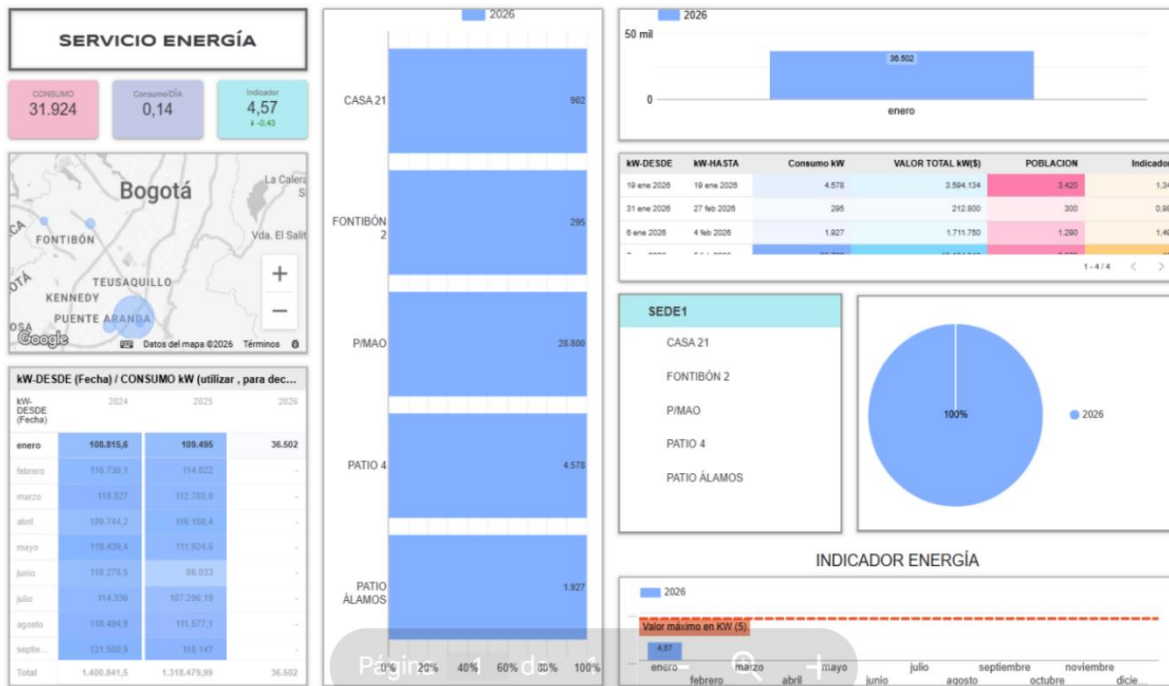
SERVICIO ENERGÍA

CONSUMO
31.924

Consumo/DÍA
0,14

Indicador
4,57
↓ -0,43

Bogotá
La Calera
FONTIBÓN
Vda. El Salit
TEUSAQUILLO
KENNEDY
PUENTE ARANDA
Google
Datos del mapa ©2026 Términos

kW-DESDE (Fecha) / CONSUMO kW (utilizar , para dec...

| kW-DESDE (Fecha) | 2024 | 2025 | 2026 |
|---|---|---|---|
| enero | 108.815,6 | 109.495 | 36.502 |
| febrero | 116.738,1 | 114.022 | - |
| marzo | 118.327 | 112.760,9 | - |
| abril | 109.744,2 | 116.188,4 | - |
| mayo | 119.439,4 | 111.924,8 | - |
| junio | 110.278,5 | 86.833 | - |
| julio | 114.336 | 107.296,19 | - |
| agosto | 118.494,9 | 111.577,1 | - |
| septie... | 121.500,9 | 118.147 | - |
| Total | 1.400.841,5 | 1.318.479,99 | 36.502 |

2026
CASA 21 902
FONTIBÓN 2 295
P/MAO 28.800
PATIO 4 4.578
PATIO ÁLAMOS 1.927
0% 20% 40% 60% 80% 100%
Página 1 de 1

2026
50 mil
0
36.502
enero

| kW-DESDE | kW-HASTA | Consumo kW | VALOR TOTAL kW($) | POBLACION | Indicado |
|---|---|---|---|---|---|
| 19 ene 2026 | 19 ene 2026 | 4.578 | 3.594.134 | 3.420 | 1,34 |
| 31 ene 2026 | 27 feb 2026 | 295 | 212.800 | 300 | 0,98 |
| 6 ene 2026 | 4 feb 2026 | 1.927 | 1.711.750 | 1.290 | 1,49 |

1 - 4 / 4

SEDE1
CASA 21
FONTIBÓN 2
P/MAO
PATIO 4
PATIO ÁLAMOS

100%
2026

INDICADOR ENERGÍA
2026
Valor máximo en KW (5)
4,57
enero febrero marzo abril mayo junio julio agosto septiembre octubre noviembre dicie...